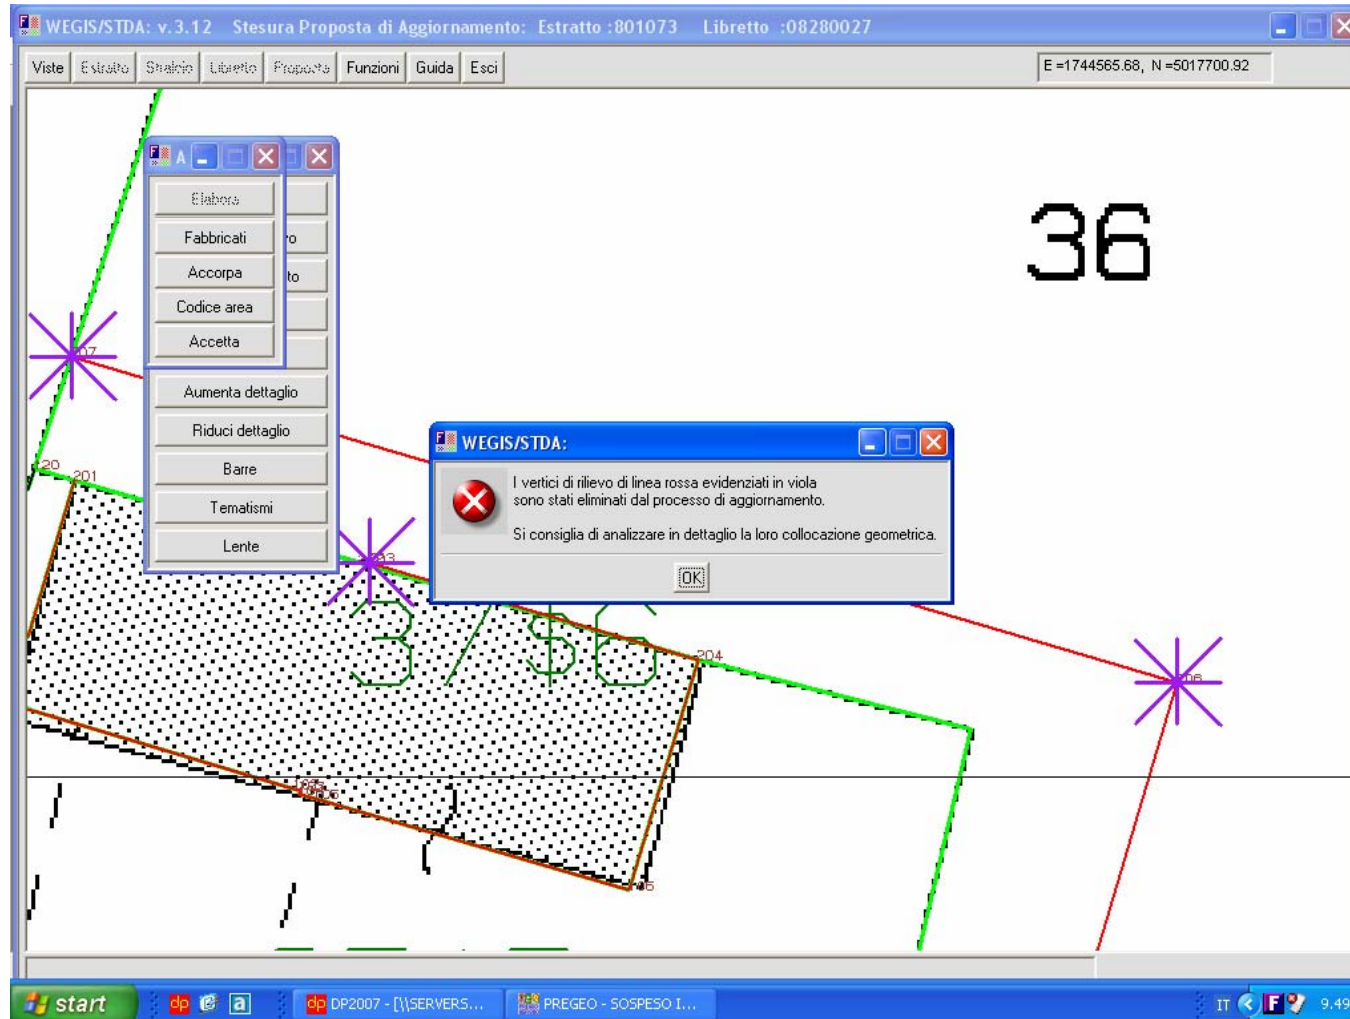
WEGIS/STDA: v.3.12 Stesura Proposta di Aggiornamento: Estratto :801073 Libretto :08280027

Viste Estratto Stralcio Libretto Proposta Funzioni Guida Esci

E =1744565.68, N =5017700.92

A

Elabora
Fabbricati
Accorpa
Codice area
Accetta

ro
to

Aumenta dettaglio
Riduci dettaglio
Barre
Tematismi
Lente

36

07
20
201
03
204
06
05

3 / 56

WEGIS/STDA:

I vertici di rilievo di linea rossa evidenziati in viola sono stati eliminati dal processo di aggiornamento.

Si consiglia di analizzare in dettaglio la loro collocazione geometrica.

OK

start
DP2007 - [\\SERVERS...
PREGEO - SOSPESO I...
IT
9.49